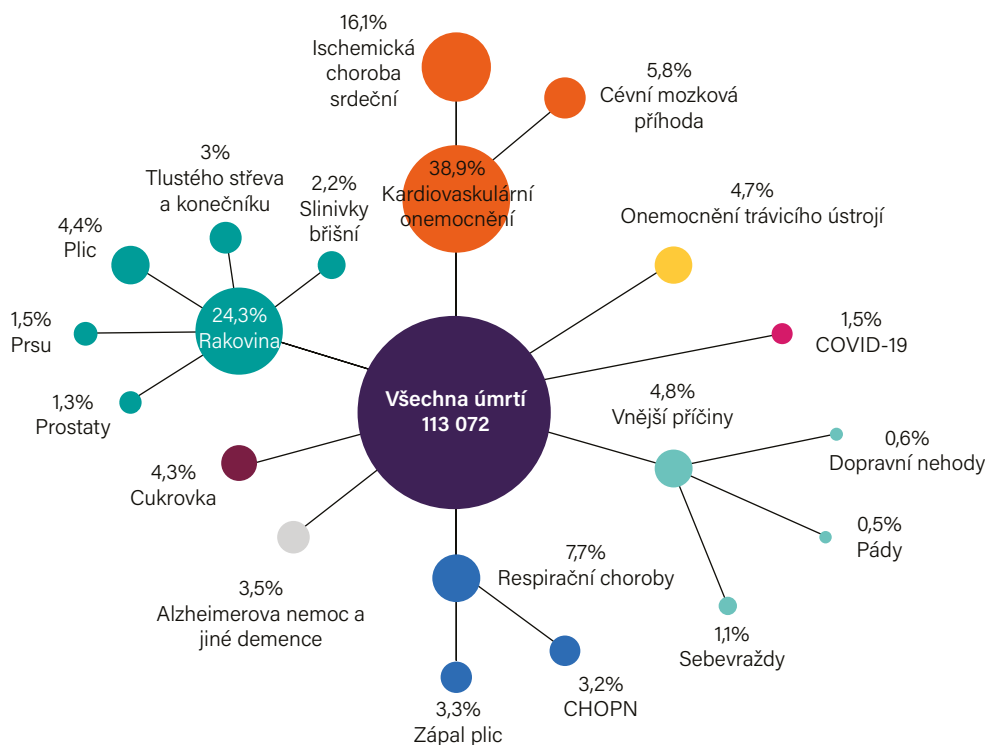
16,1%
Ischemická choroba srdeční

5,8%
Cévní mozková příhoda

38,9%
Kardiovaskulární onemocnění

3%
Tlustého střeva a konečníku

2,2%
Slinivky břišní

4,4%
Plic

24,3%
Rakovina

1,5%
Prsu

1,3%
Prostaty

4,7%
Onemocnění trávicího ústrojí

1,5%
COVID-19

Všechna úmrtí
113 072

4,8%
Vnější příčiny

0,6%
Dopravní nehody

0,5%
Pády

1,1%
Sebevraždy

4,3%
Cukrovka

3,5%
Alzheimerova nemoc a jiné demence

7,7%
Respirační choroby

3,2%
CHOPN

3,3%
Zápal plic